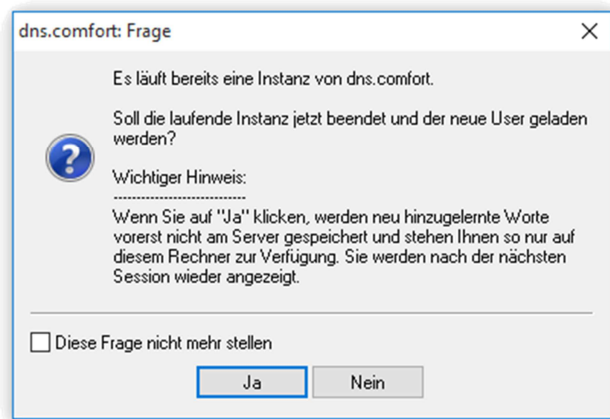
dns.comfort: Frage

×

Es läuft bereits eine Instanz von dns.comfort.

Soll die laufende Instanz jetzt beendet und der neue User geladen werden?

Wichtiger Hinweis:
--------------------------------
Wenn Sie auf "Ja" klicken, werden neu hinzugelernte Worte vorerst nicht am Server gespeichert und stehen Ihnen so nur auf diesem Rechner zur Verfügung. Sie werden nach der nächsten Session wieder angezeigt.

Diese Frage nicht mehr stellen

Ja

Nein